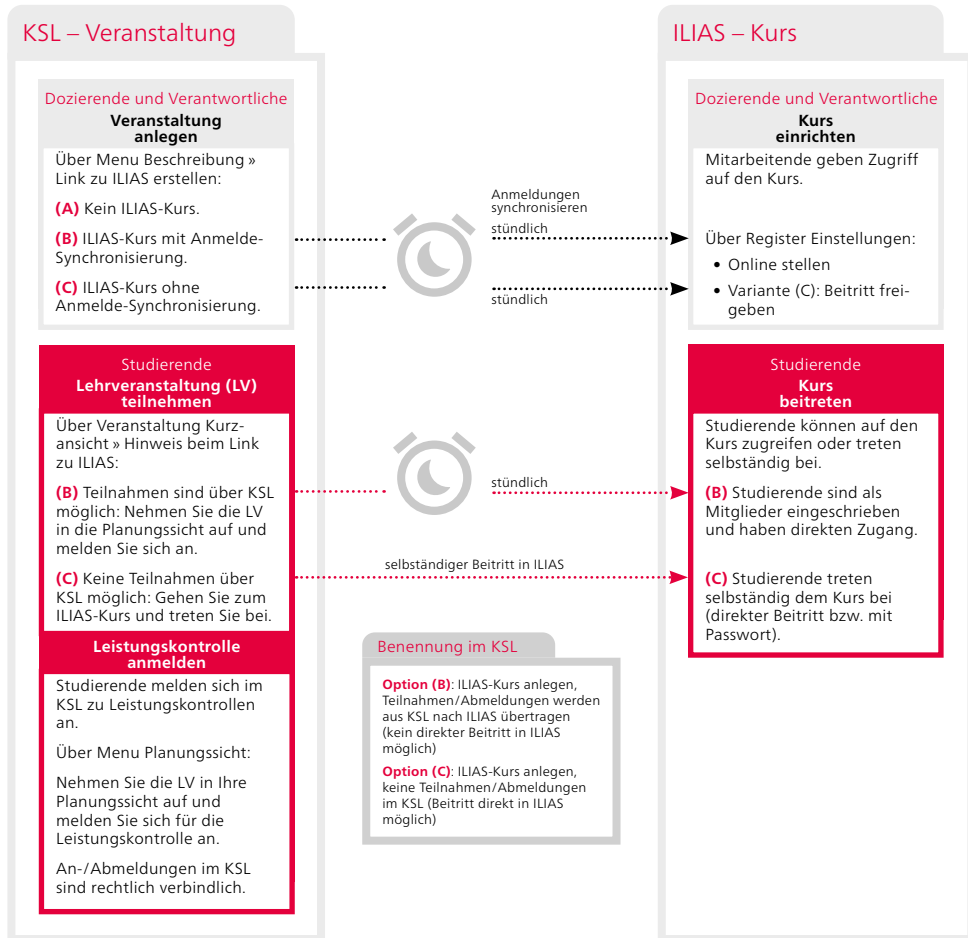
KSL – Veranstaltung

Dozierende und Verantwortliche
Veranstaltung anlegen

Über Menu Beschreibung » Link zu ILIAS erstellen:

(A) Kein ILIAS-Kurs.

(B) ILIAS-Kurs mit Anmelde-Synchronisierung.

(C) ILIAS-Kurs ohne Anmelde-Synchronisierung.

Studierende
Lehrveranstaltung (LV) teilnehmen

Über Veranstaltung Kurzansicht » Hinweis beim Link zu ILIAS:

(B) Teilnahmen sind über KSL möglich: Nehmen Sie die LV in die Planungssicht auf und melden Sie sich an.

(C) Keine Teilnahmen über KSL möglich: Gehen Sie zum ILIAS-Kurs und treten Sie bei.

Leistungskontrolle anmelden

Studierende melden sich im KSL zu Leistungskontrollen an.

Über Menu Planungssicht:

Nehmen Sie die LV in Ihre Planungssicht auf und melden Sie sich für die Leistungskontrolle an.

An-/Abmeldungen im KSL sind rechtlich verbindlich.

Anmeldungen synchronisieren
stündlich

stündlich

stündlich

selbständiger Beitritt in ILIAS

Benennung im KSL

Option (B): ILIAS-Kurs anlegen, Teilnahmen/Abmeldungen werden aus KSL nach ILIAS übertragen (kein direkter Beitritt in ILIAS möglich)

Option (C): ILIAS-Kurs anlegen, keine Teilnahmen/Abmeldungen im KSL (Beitritt direkt in ILIAS möglich)

ILIAS – Kurs

Dozierende und Verantwortliche
Kurs einrichten

Mitarbeitende geben Zugriff auf den Kurs.

Über Register Einstellungen:
• Online stellen
• Variante (C): Beitritt freigeben

Studierende
Kurs beitreten

Studierende können auf den Kurs zugreifen oder treten selbständig bei.

(B) Studierende sind als Mitglieder eingeschrieben und haben direkten Zugang.

(C) Studierende treten selbständig dem Kurs bei (direkter Beitritt bzw. mit Passwort).